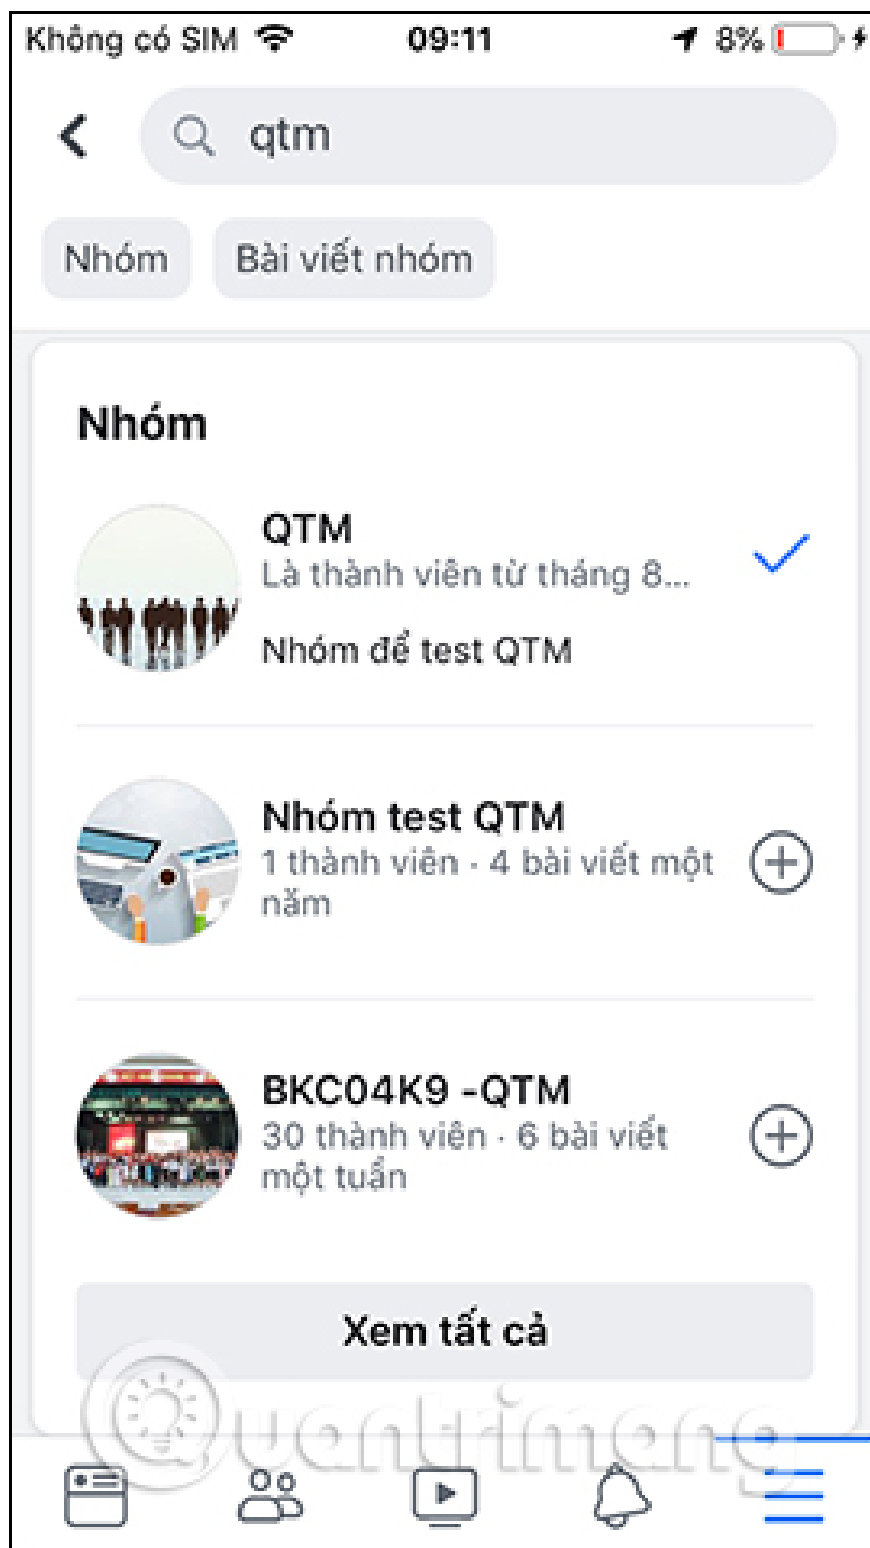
Không có SIM 09:11 8%

qtm

Nhóm

Bài viết nhóm

Nhóm

QTM
Là thành viên từ tháng 8...
Nhóm để test QTM

Nhóm test QTM
1 thành viên · 4 bài viết một năm

BKC04K9 -QTM
30 thành viên · 6 bài viết một tuần

Xem tất cả

Quantrimang